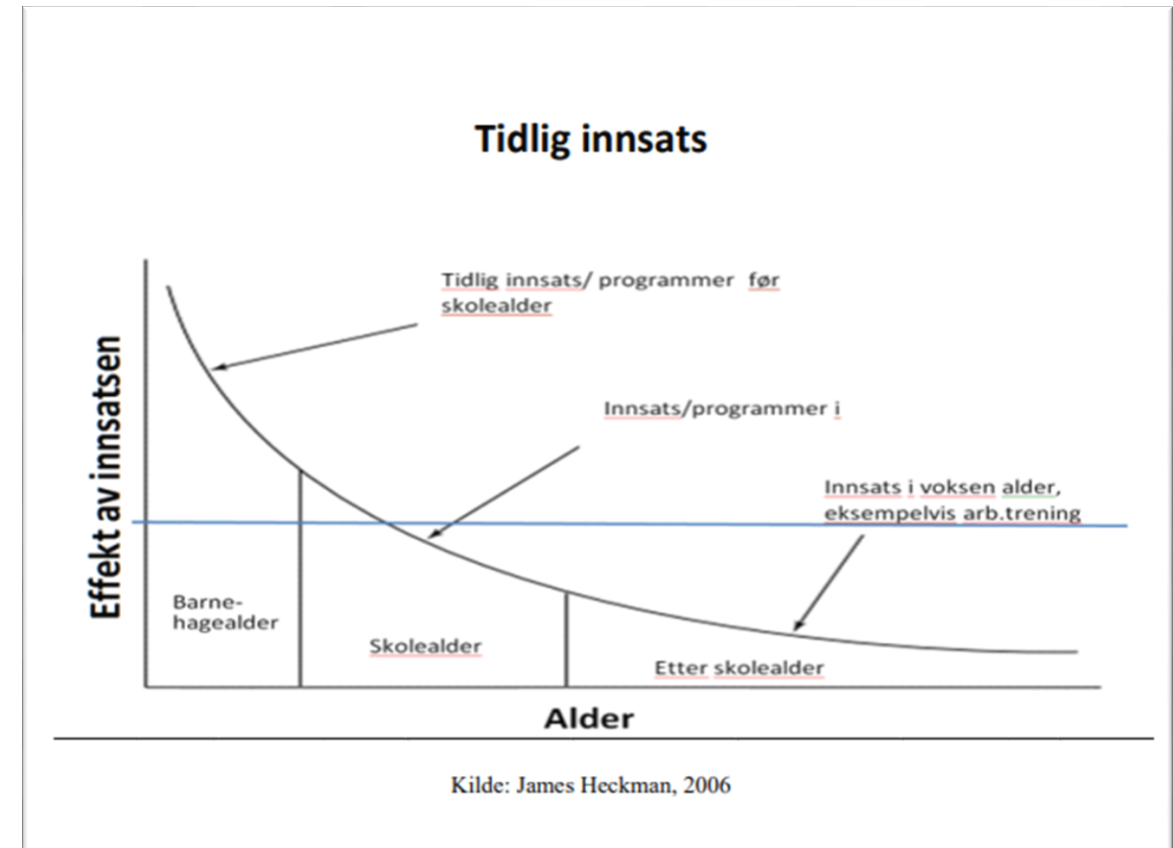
Tidlig innsats

Effekt av innsatsen

Tidlig innsats/ programmer før skolealder

Innsats/programmer i

Innsats i voksen alder, eksempelvis arb.trening

Barnehagealder

Skolealder

Etter skolealder

Alder

Kilde: James Heckman, 2006